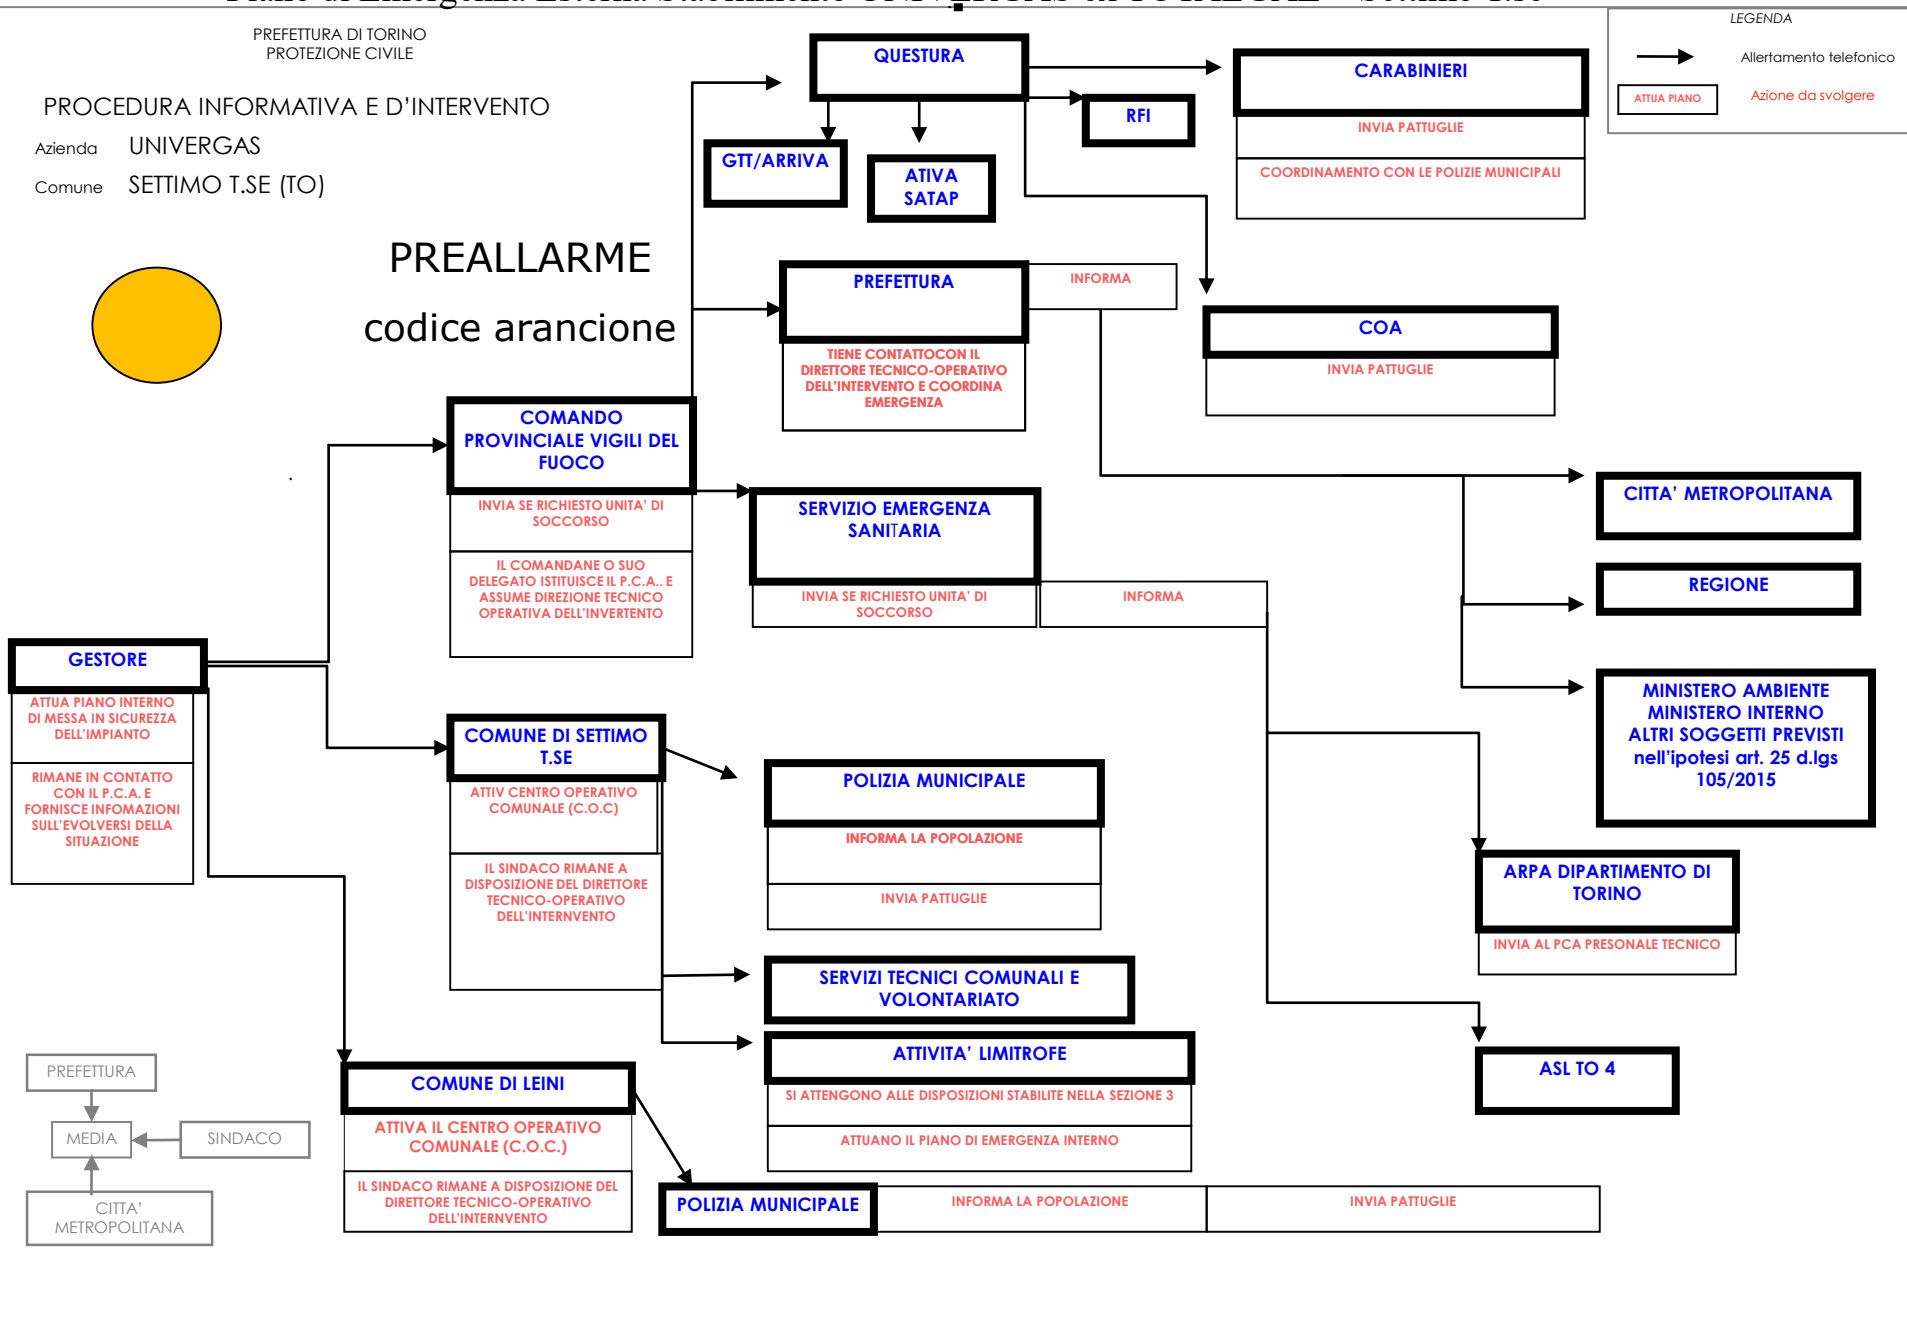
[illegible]

PREFETTURA DI TORINO
PROTEZIONE CIVILE

PROCEDURA INFORMATIVA E D'INTERVENTO
Azienda UNIVERGAS
Comune SETTIMO T.SE (TO)

PREALLARME
codice arancione

LEGENDA
Allertamento telefonico
ATTUA PIANO Azione da svolgere

QUESTURA
GTT/ARRIVA
ATIVA SATAP
RFI
CARABINIERI
INVIA PATTUGLIE
COORDINAMENTO CON LE POLIZIE MUNICIPALI

PREFETTURA
INFORMA
TIENE CONTATTOCON IL DIRETTORE TECNICO-OPERATIVO DELL'INTERVENTO E COORDINA EMERGENZA

COA
INVIA PATTUGLIE

COMANDO PROVINCIALE VIGILI DEL FUOCO
INVIA SE RICHIESTO UNITA' DI SOCCORSO
IL COMANDANE O SUO DELEGATO ISTITUISCE IL P.C.A.. E ASSUME DIREZIONE TECNICO OPERATIVA DELL'INVERTENTO

SERVIZIO EMERGENZA SANITARIA
INVIA SE RICHIESTO UNITA' DI SOCCORSO
INFORMA

CITTA' METROPOLITANA
REGIONE
MINISTERO AMBIENTE MINISTERO INTERNO ALTRI SOGGETTI PREVISTI nell'ipotesi art. 25 d.lgs 105/2015

GESTORE
ATTUA PIANO INTERNO DI MESSA IN SICUREZZA DELL'IMPIANTO
RIMANE IN CONTATTO CON IL P.C.A. E FORNISCE INFOMAZIONI SULL'EVOLVERSI DELLA SITUAZIONE

COMUNE DI SETTIMO T.SE
ATTIV CENTRO OPERATIVO COMUNALE (C.O.C)
IL SINDACO RIMANE A DISPOSIZIONE DEL DIRETTORE TECNICO-OPERATIVO DELL'INTERNVENTO

POLIZIA MUNICIPALE
INFORMA LA POPOLAZIONE
INVIA PATTUGLIE

ARPA DIPARTIMENTO DI TORINO
INVIA AL PCA PRESONALE TECNICO

SERVIZI TECNICI COMUNALI E VOLONTARIATO

ATTIVITA' LIMITROFE
SI ATTENGONO ALLE DISPOSIZIONI STABILITE NELLA SEZIONE 3
ATTUANO IL PIANO DI EMERGENZA INTERNO

ASL TO 4

PREFETTURA
MEDIA
SINDACO
CITTA' METROPOLITANA

COMUNE DI LEINI
ATTIVA IL CENTRO OPERATIVO COMUNALE (C.O.C.)
IL SINDACO RIMANE A DISPOSIZIONE DEL DIRETTORE TECNICO-OPERATIVO DELL'INTERNVENTO

POLIZIA MUNICIPALE
INFORMA LA POPOLAZIONE
INVIA PATTUGLIE